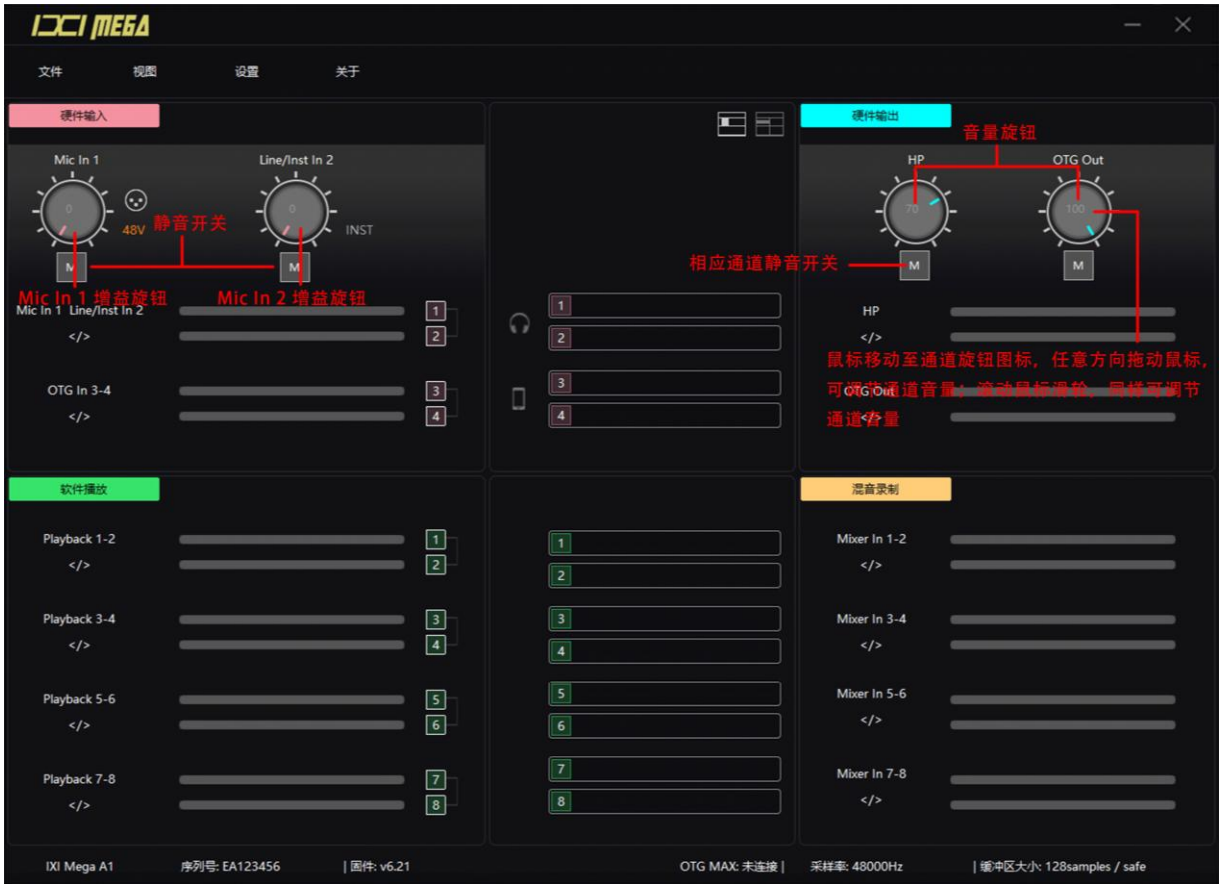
IXI MEGA

文件 视图 设置 关于

硬件输入

Mic In 1 Line/Inst In 2

0 48V 0 INST

静音开关

M M

Mic In 1 增益旋钮 Mic In 2 增益旋钮

Mic In 1 Line/Inst In 2 1
</> 2

OTG In 3-4 3
</> 4

1
2
3
4

硬件输出

音量旋钮

HP OTG Out

70 100

相应通道静音开关 M M

HP
</>

鼠标移动至通道旋钮图标，任意方向拖动鼠标，可调节通道音量；滚动鼠标滑轮，同样可调节通道音量

OTG Out
</>

软件播放

Playback 1-2 1
</> 2

Playback 3-4 3
</> 4

Playback 5-6 5
</> 6

Playback 7-8 7
</> 8

1
2
3
4
5
6
7
8

混音录制

Mixer In 1-2
</>

Mixer In 3-4
</>

Mixer In 5-6
</>

Mixer In 7-8
</>

IXI Mega A1 序列号: EA123456 | 固件: v6.21 OTG MAX: 未连接 | 采样率: 48000Hz | 缓冲区大小: 128samples / safe